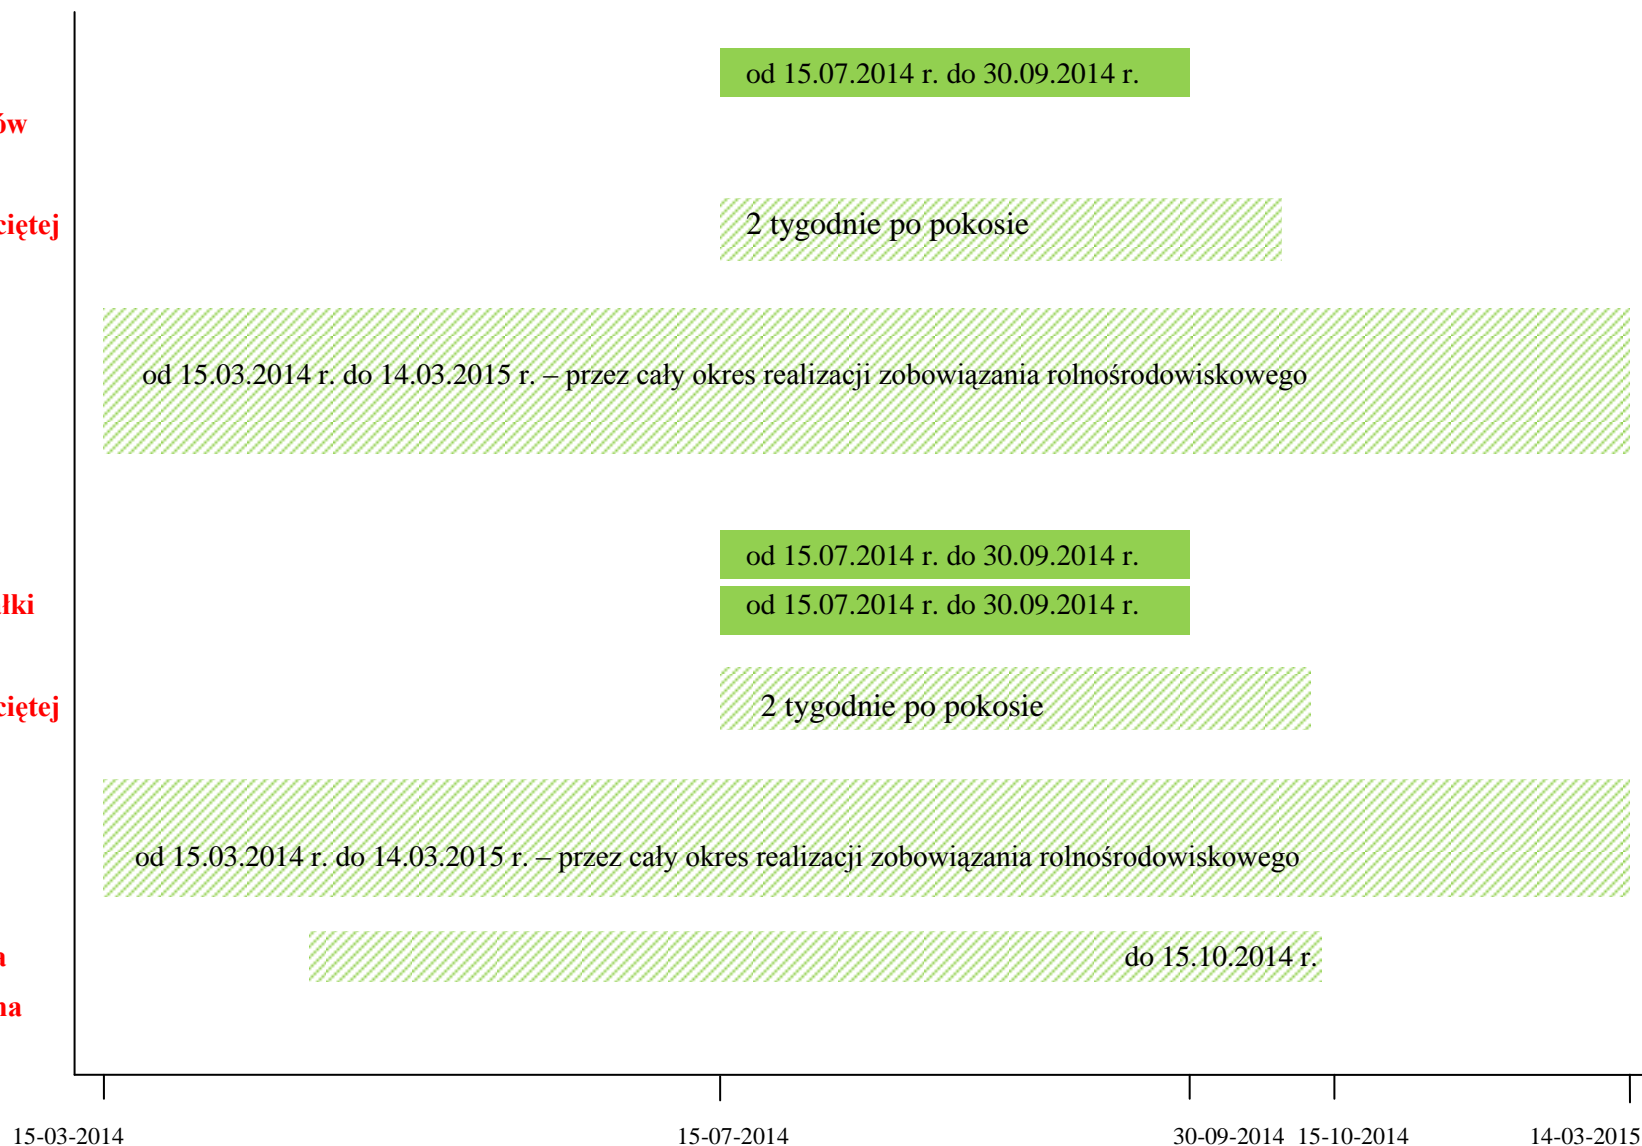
ów

ciętej

łki

ciętej

a

na

od 15.07.2014 r. do 30.09.2014 r.

2 tygodnie po pokosie

od 15.03.2014 r. do 14.03.2015 r. – przez cały okres realizacji zobowiązania rolnośrodowiskowego

od 15.07.2014 r. do 30.09.2014 r.

od 15.07.2014 r. do 30.09.2014 r.

2 tygodnie po pokosie

od 15.03.2014 r. do 14.03.2015 r. – przez cały okres realizacji zobowiązania rolnośrodowiskowego

do 15.10.2014 r.

15-03-2014 15-07-2014 30-09-2014 15-10-2014 14-03-2015